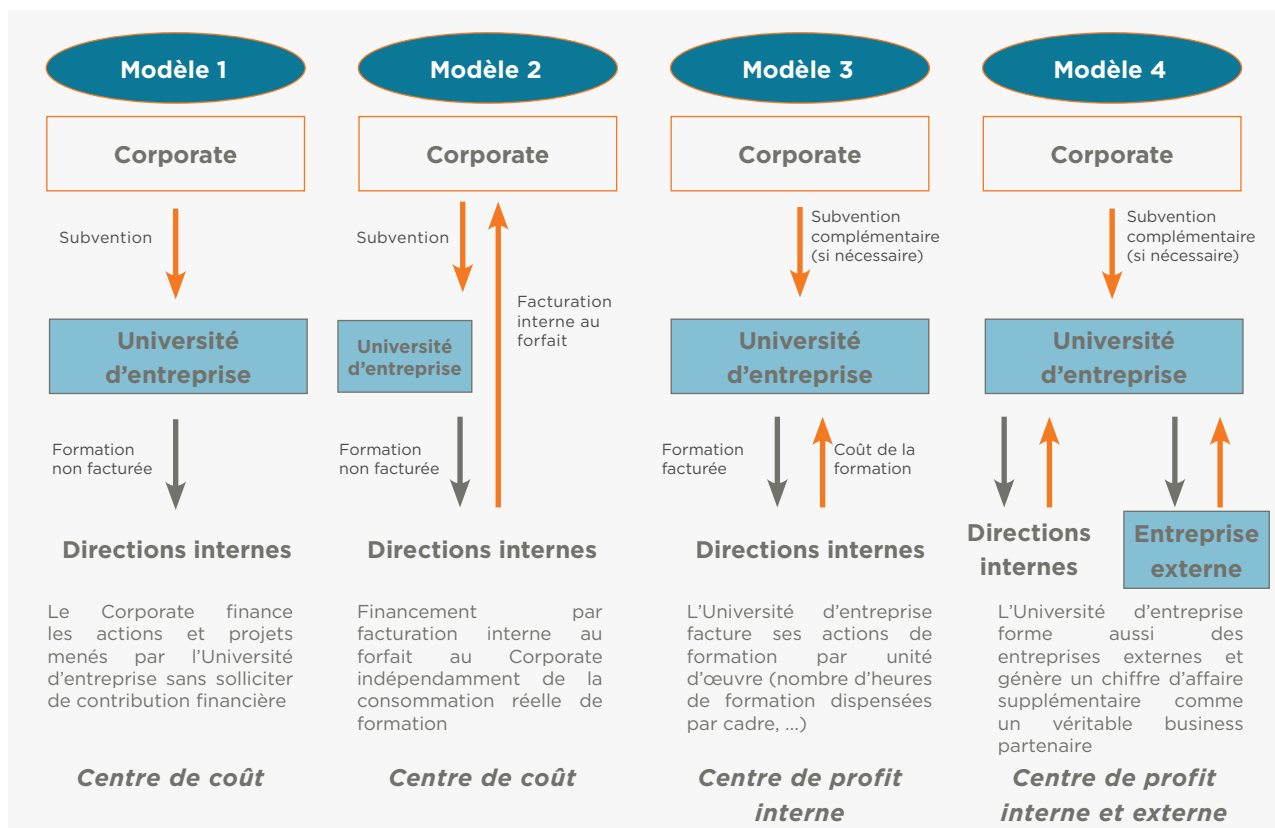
Modèle 1

Corporate

Subvention

Université d'entreprise

Formation non facturée

Directions internes

Le Corporate finance les actions et projets menés par l'Université d'entreprise sans solliciter de contribution financière

Centre de coût

Modèle 2

Corporate

Subvention

Facturation interne au forfait

Université d'entreprise

Formation non facturée

Directions internes

Financement par facturation interne au forfait au Corporate indépendamment de la consommation réelle de formation

Centre de coût

Modèle 3

Corporate

Subvention complémentaire (si nécessaire)

Université d'entreprise

Formation facturée

Coût de la formation

Directions internes

L'Université d'entreprise facture ses actions de formation par unité d'œuvre (nombre d'heures de formation dispensées par cadre, ...)

Centre de profit interne

Modèle 4

Corporate

Subvention complémentaire (si nécessaire)

Université d'entreprise

Directions internes

Entreprise externe

L'Université d'entreprise forme aussi des entreprises externes et génère un chiffre d'affaire supplémentaire comme un véritable business partenaire

Centre de profit interne et externe